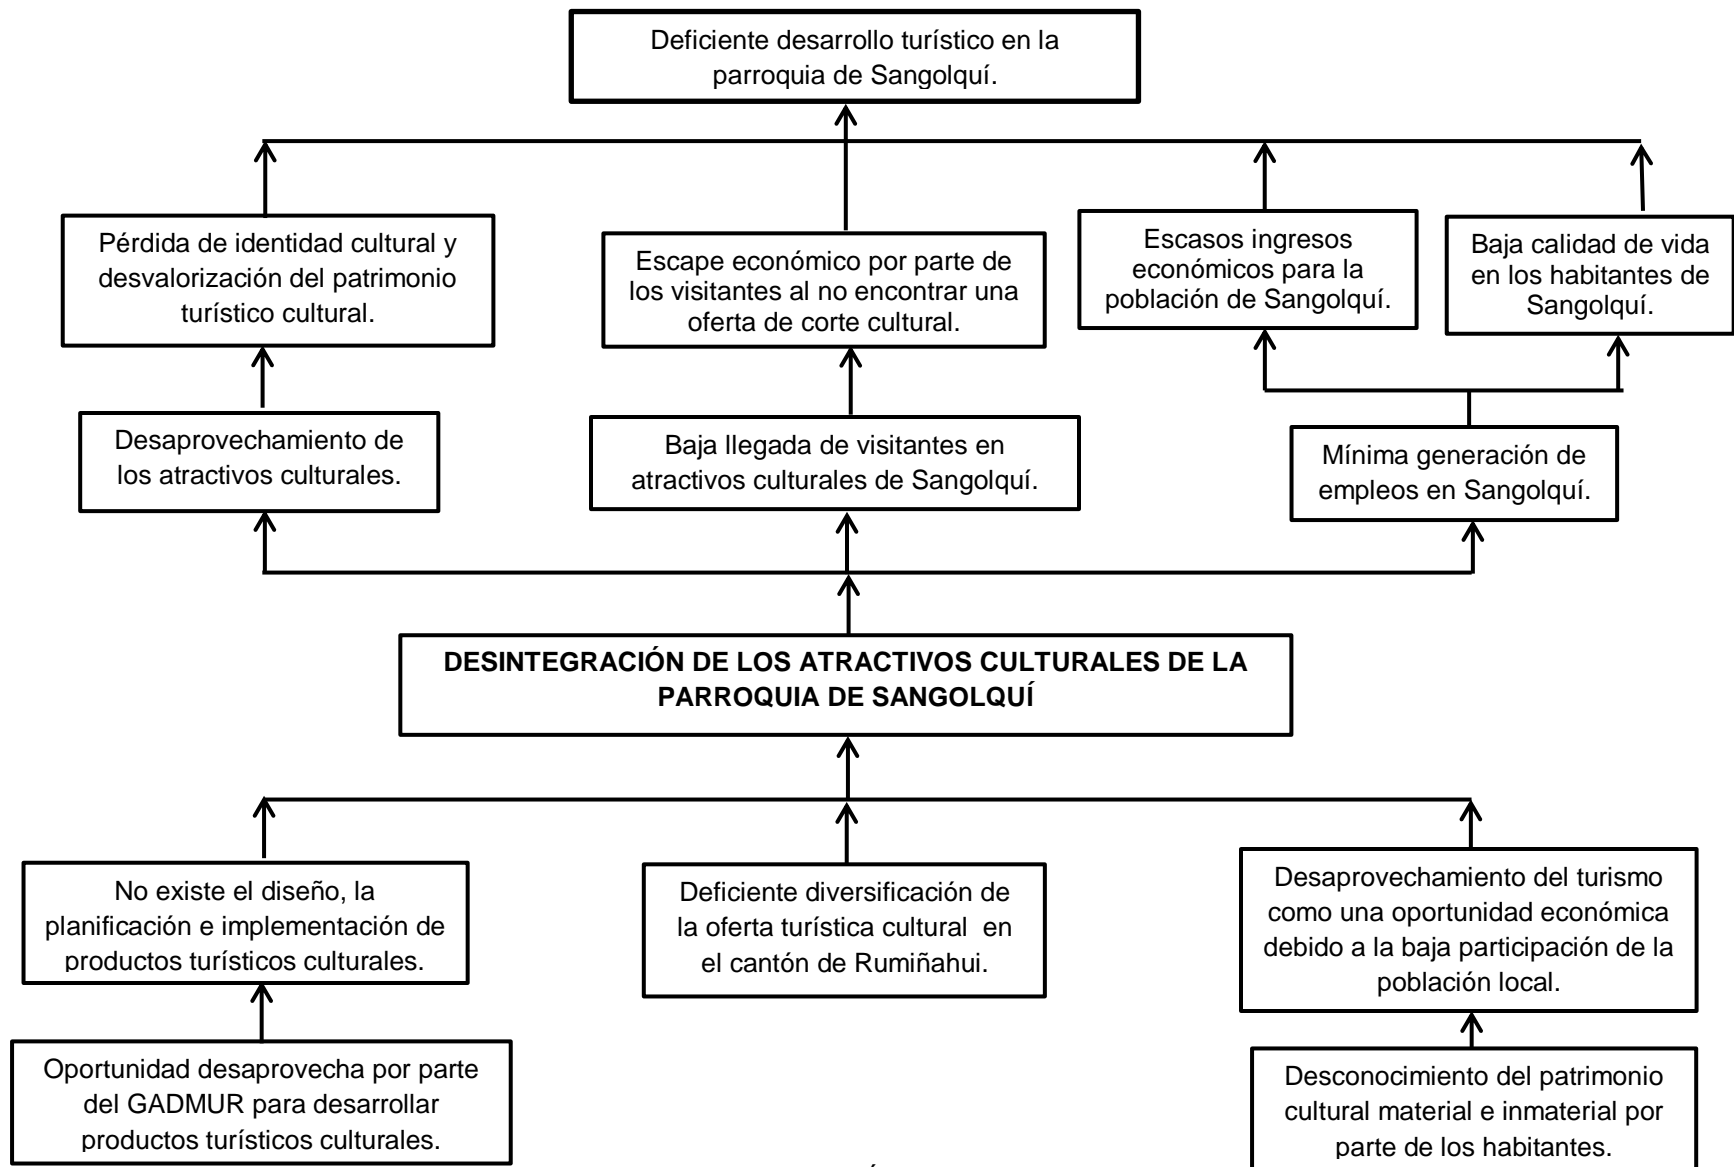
Deficiente desarrollo turístico en la parroquia de Sangolquí.

Pérdida de identidad cultural y desvalorización del patrimonio turístico cultural.

Escape económico por parte de los visitantes al no encontrar una oferta de corte cultural.

Escasos ingresos económicos para la población de Sangolquí.

Baja calidad de vida en los habitantes de Sangolquí.

Desaprovechamiento de los atractivos culturales.

Baja llegada de visitantes en atractivos culturales de Sangolquí.

Mínima generación de empleos en Sangolquí.

**DESINTEGRACIÓN DE LOS ATRACTIVOS CULTURALES DE LA PARROQUIA DE SANGOLQUÍ**

No existe el diseño, la planificación e implementación de productos turísticos culturales.

Deficiente diversificación de la oferta turística cultural en el cantón de Rumiñahui.

Desaprovechamiento del turismo como una oportunidad económica debido a la baja participación de la población local.

Oportunidad desaprovecha por parte del GADMUR para desarrollar productos turísticos culturales.

Desconocimiento del patrimonio cultural material e inmaterial por parte de los habitantes.